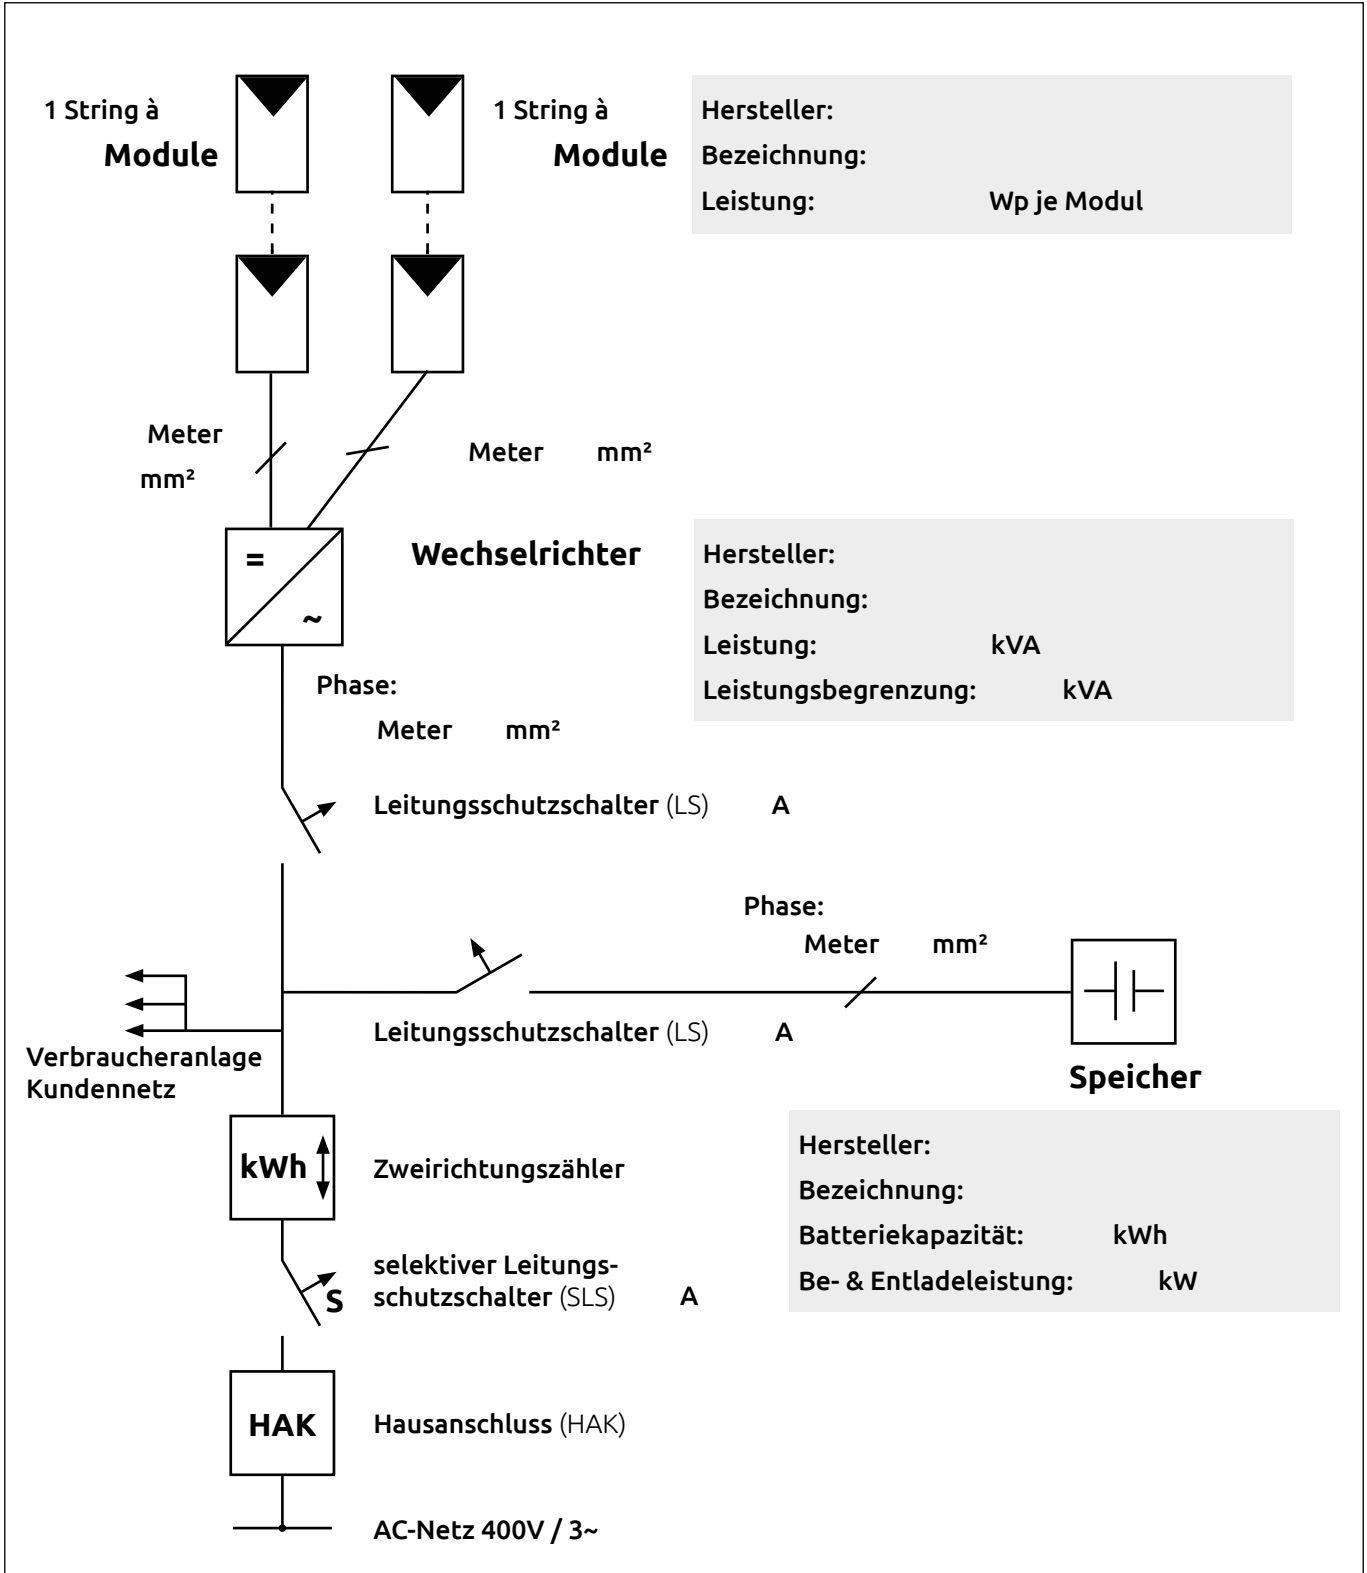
1 String à
Module

1 String à
Module

Hersteller:
Bezeichnung:
Leistung: Wp je Modul

Meter
mm²

Meter mm²

=
~

Wechselrichter

Hersteller:
Bezeichnung:
Leistung: kVA
Leistungsbegrenzung: kVA

Phase:
Meter mm²

Leitungsschutzschalter (LS) A

Phase:
Meter mm²

Verbraucheranlage
Kundennetz

Leitungsschutzschalter (LS) A

Speicher

Hersteller:
Bezeichnung:
Batteriekapazität: kWh
Be- & Entladeleistung: kW

kWh

Zweirichtungszähler

S

selektiver Leitungsschutzschalter (SLS) A

HAK

Hausanschluss (HAK)

AC-Netz 400V / 3~